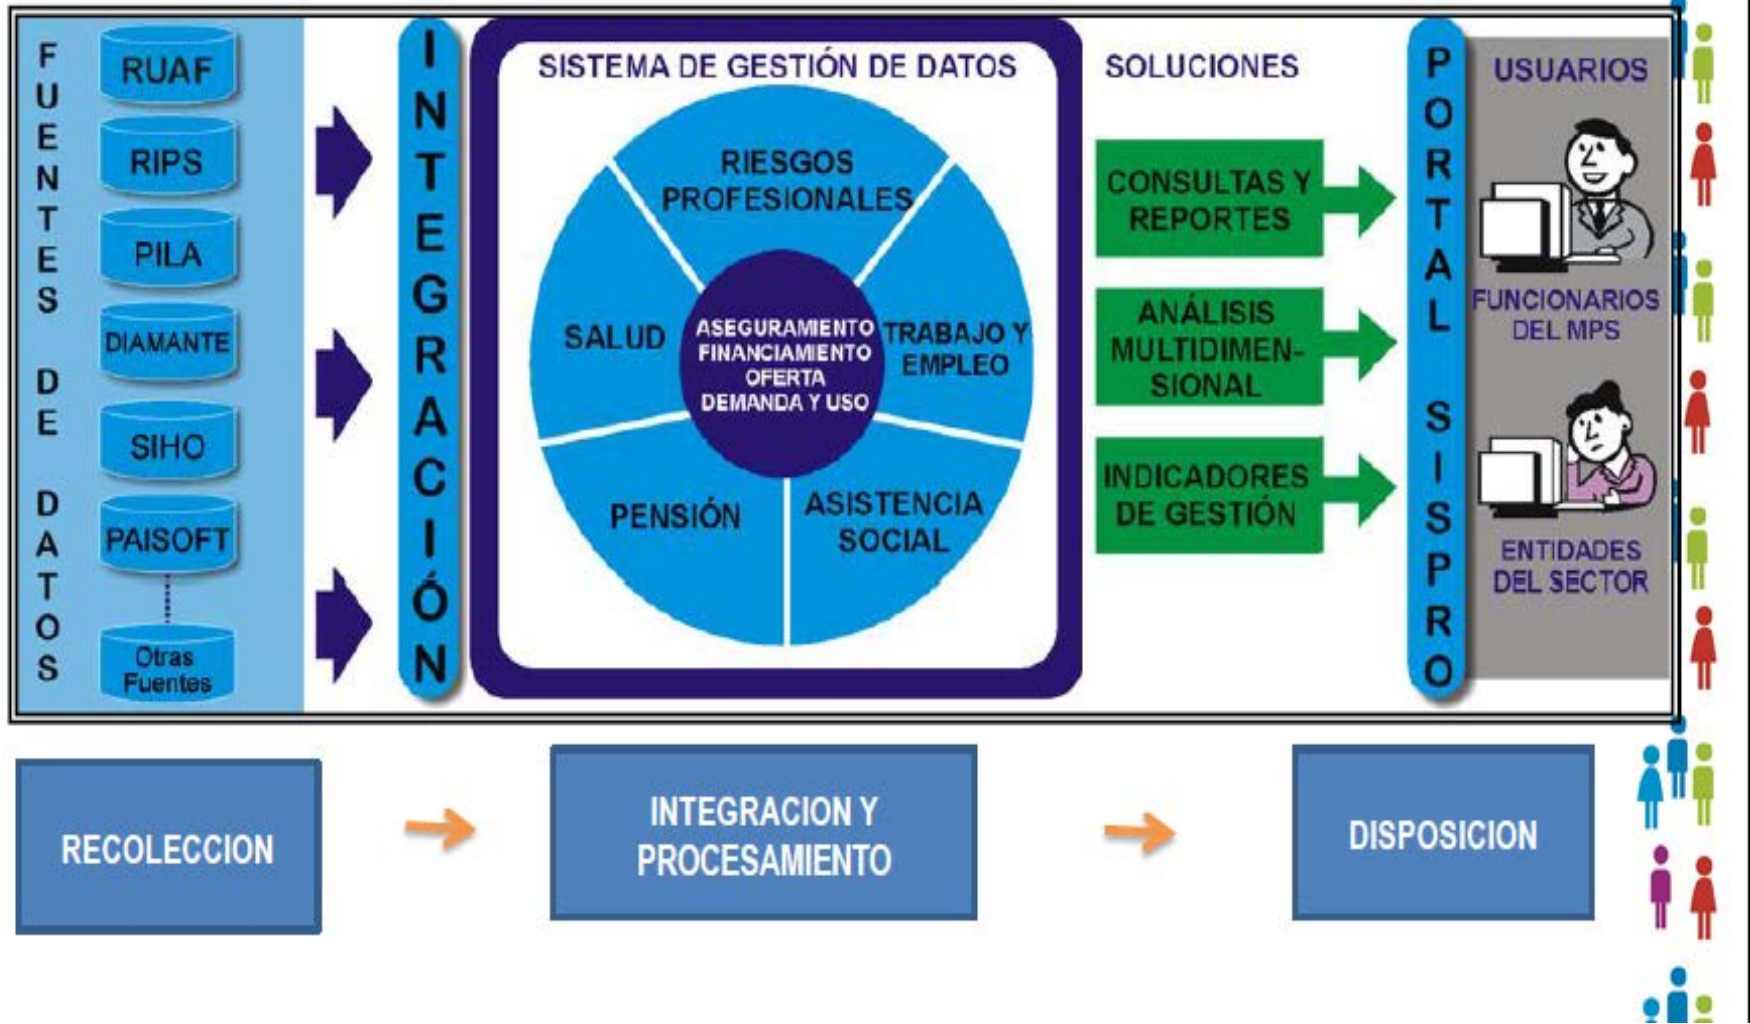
FUENTES DE DATOS

RUAF
RIPS
PILA
DIAMANTE
SIHO
PAISOFT
Otras Fuentes

INTEGRACIÓN

SISTEMA DE GESTIÓN DE DATOS

RIESGOS PROFESIONALES
SALUD
ASEGURAMIENTO FINANCIAMIENTO OFERTA DEMANDA Y USO
TRABAJO Y EMPLEO
PENSIÓN
ASISTENCIA SOCIAL

SOLUCIONES

CONSULTAS Y REPORTES
ANÁLISIS MULTIDIMENSIONAL
INDICADORES DE GESTIÓN

PORTAL SISPRO

USUARIOS

FUNCIONARIOS DEL MPS
ENTIDADES DEL SECTOR

RECOLECCION
INTEGRACION Y PROCESAMIENTO
DISPOSICION